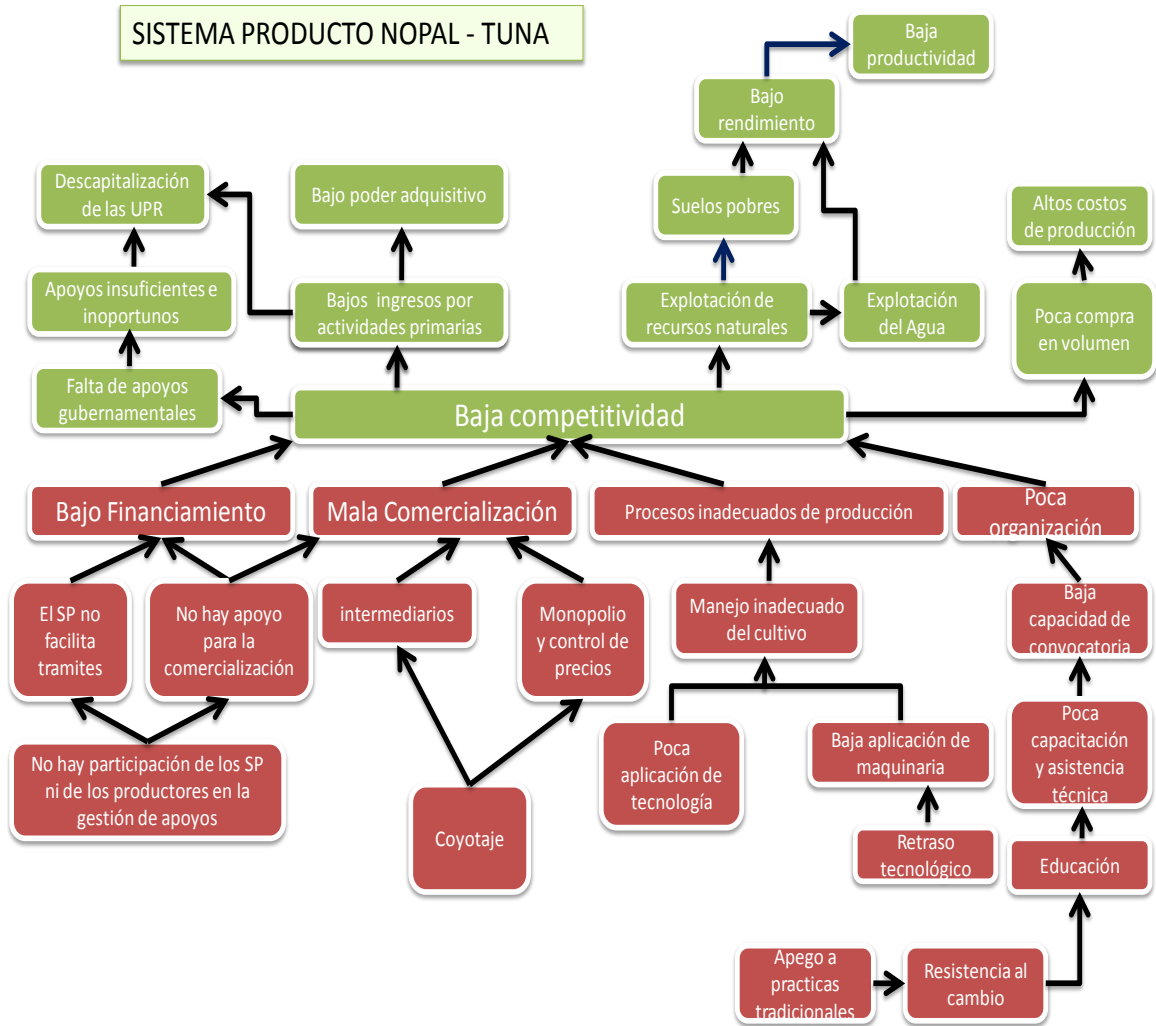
SISTEMA PRODUCTO NOPAL - TUNA

Baja productividad

Bajo rendimiento

Descapitalización de las UPR

Bajo poder adquisitivo

Suelos pobres

Altos costos de producción

Apoyos insuficientes e inoportunos

Bajos ingresos por actividades primarias

Explotación de recursos naturales

Explotación del Agua

Poca compra en volumen

Falta de apoyos gubernamentales

Baja competitividad

Bajo Financiamiento

Mala Comercialización

Procesos inadecuados de producción

Poca organización

El SP no facilita tramites

No hay apoyo para la comercialización

intermediarios

Monopolio y control de precios

Manejo inadecuado del cultivo

Baja capacidad de convocatoria

No hay participación de los SP ni de los productores en la gestión de apoyos

Poca aplicación de tecnología

Baja aplicación de maquinaria

Poca capacitación y asistencia técnica

Coyotaje

Retraso tecnológico

Educación

Apego a practicas tradicionales

Resistencia al cambio